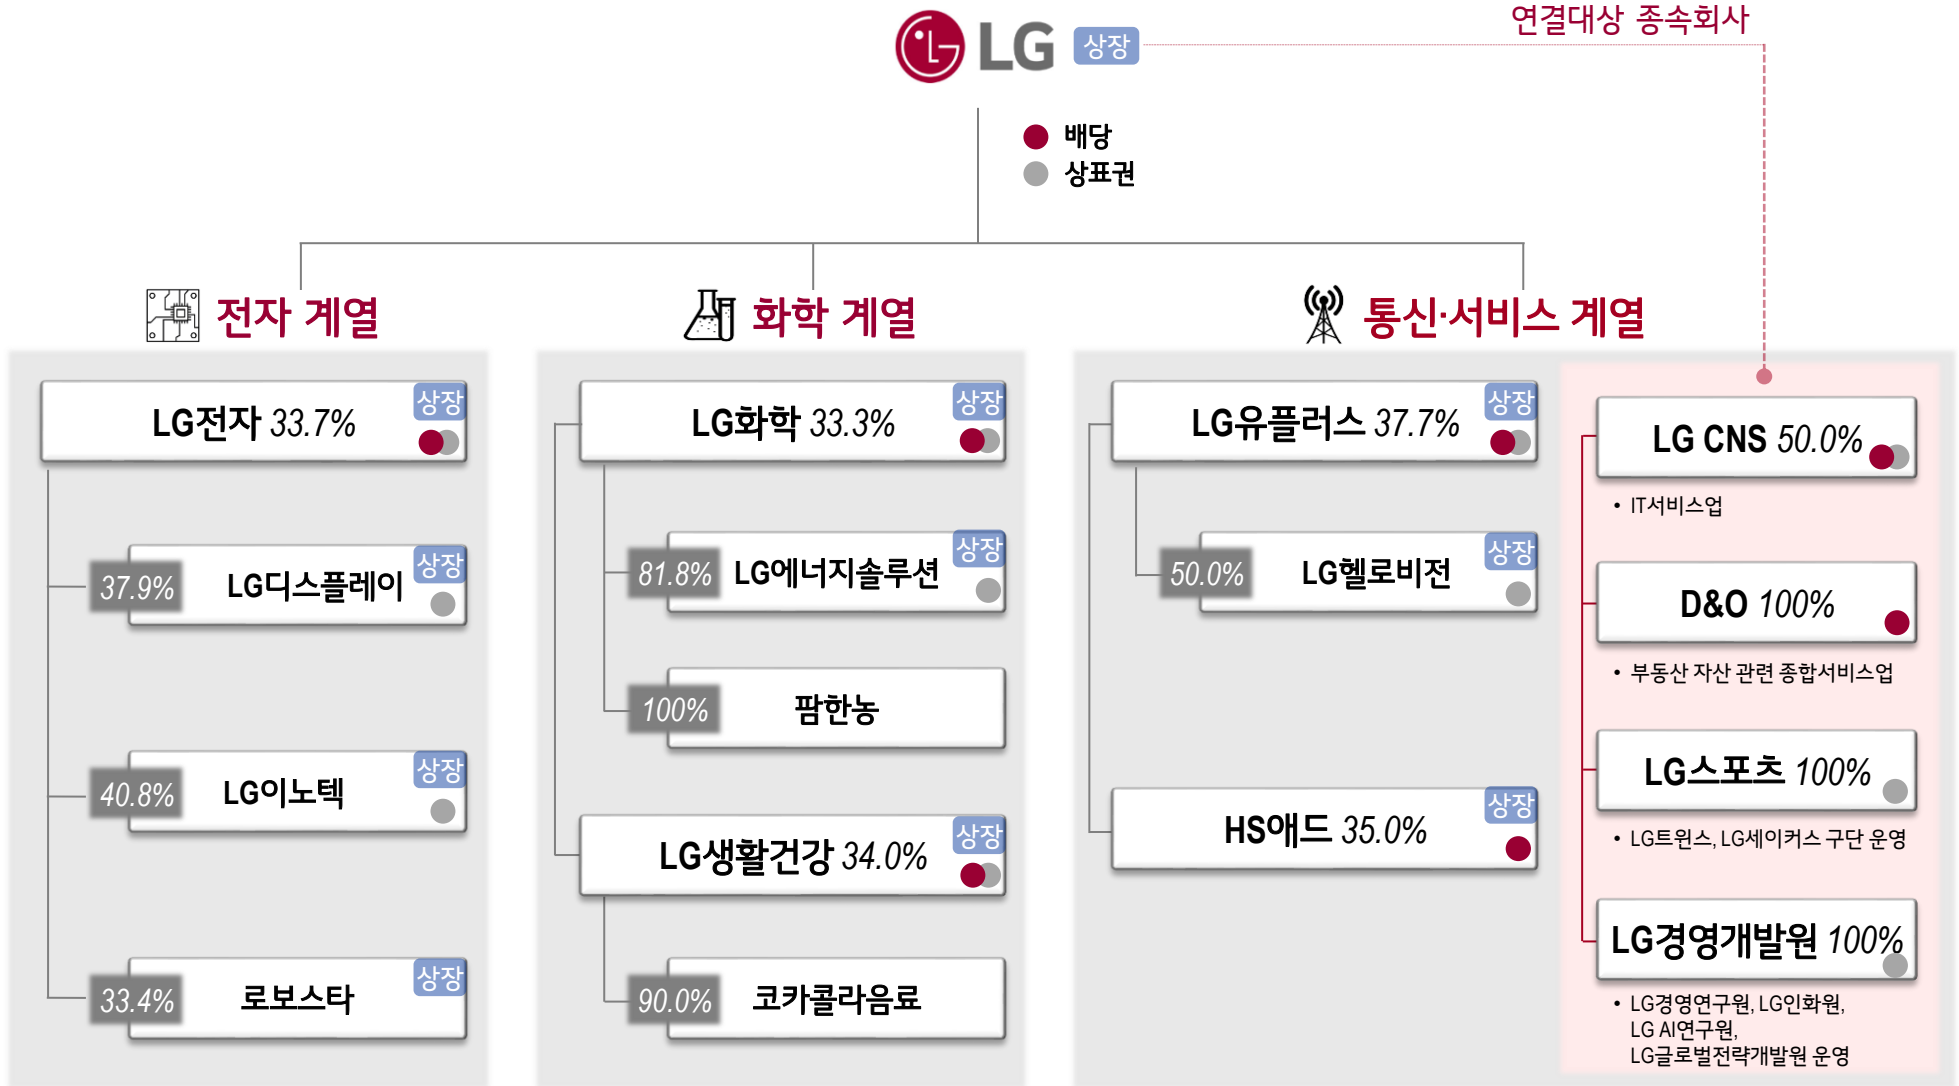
LG 상장

연결대상 종속회사

배당
상표권

전자 계열

화학 계열

통신·서비스 계열

LG전자 33.7% 상장

37.9% LG디스플레이 상장

40.8% LG이노텍 상장

33.4% 로보스타 상장

LG화학 33.3% 상장

81.8% LG에너지솔루션 상장

100% 팜한농

LG생활건강 34.0% 상장

90.0% 코카콜라음료

LG유플러스 37.7% 상장

50.0% LG헬로비전 상장

HS애드 35.0% 상장

LG CNS 50.0%

• IT서비스업

D&O 100%

• 부동산 자산 관련 종합서비스업

LG스포츠 100%

• LG트윈스, LG세이커스 구단 운영

LG경영개발원 100%

• LG경영연구원, LG인화원, LG AI연구원, LG글로벌전략개발원 운영